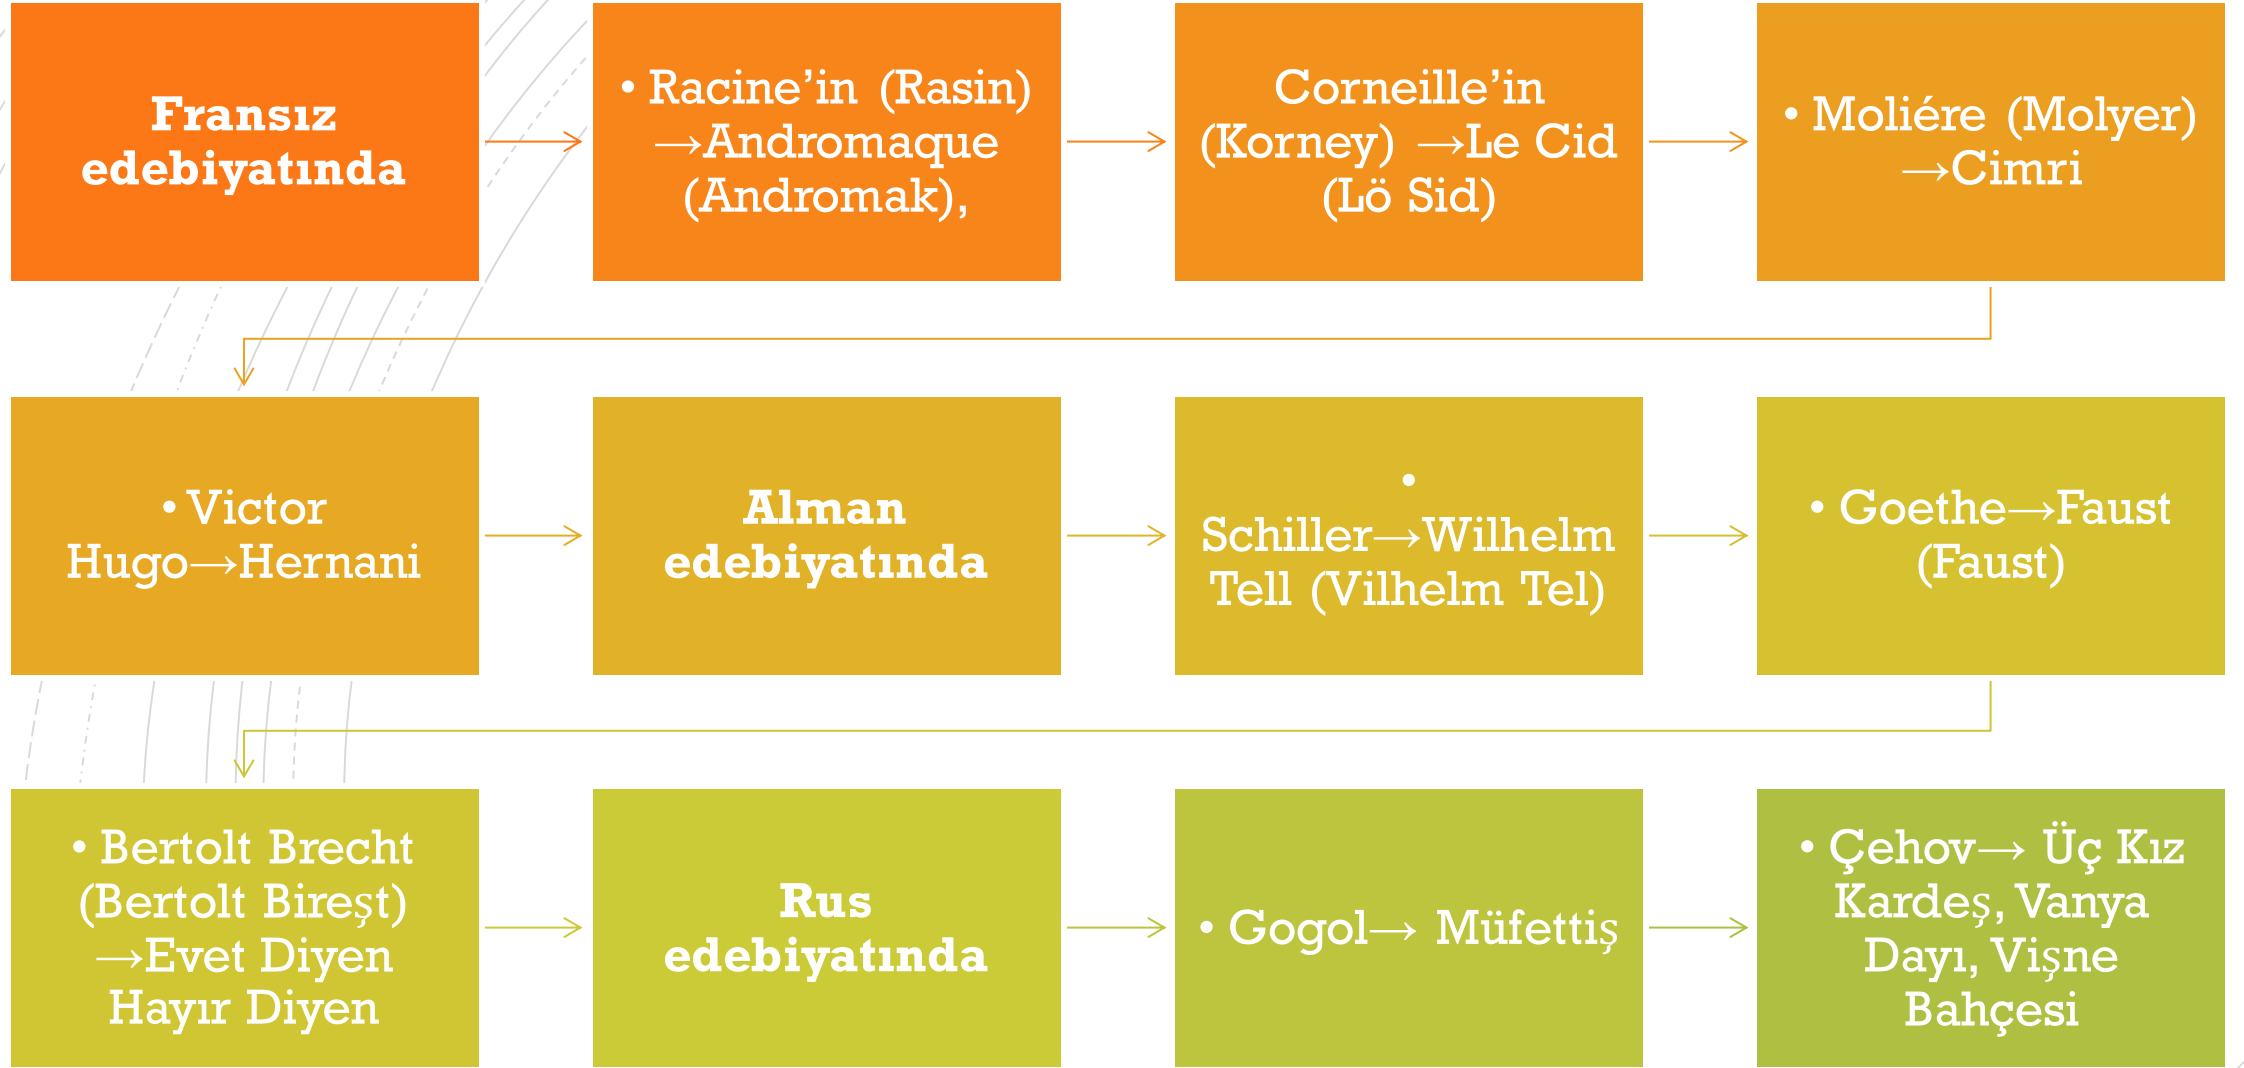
Fransız edebiyatında

• Racine'in (Rasin) →Andromaque (Andromak),

Corneille'in (Korney) →Le Cid (Lö Sid)

• Moliére (Molyer) →Cimri

• Victor Hugo→Hernani

Alman edebiyatında

• Schiller→Wilhelm Tell (Vilhelm Tel)

• Goethe→Faust (Faust)

• Bertolt Brecht (Bertolt Bireşt) →Evet Diyen Hayır Diyen

Rus edebiyatında

• Gogol→ Müfettiş

• Çehov→ Üç Kız Kardeş, Vanya Dayı, Vişne Bahçesi